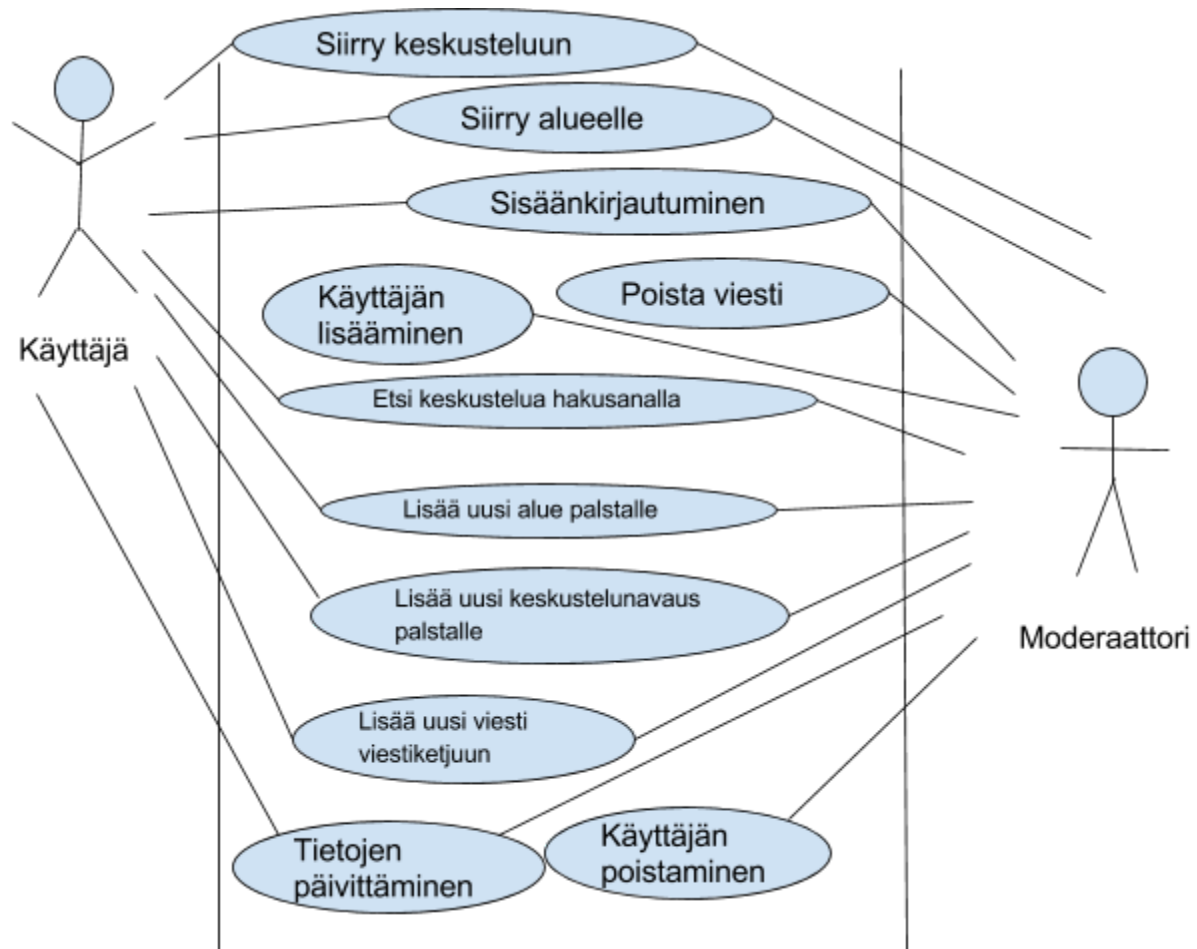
Siirry keskusteluun

Siirry alueelle

Sisäänkirjautuminen

Käyttäjän lisääminen

Poista viesti

Käyttäjä

Etsi keskustelua hakusanalla

Lisää uusi alue palstalle

Lisää uusi keskustelunavaus palstalle

Moderaattori

Lisää uusi viesti viestiketjuun

Tietojen päivittäminen

Käyttäjän poistaminen